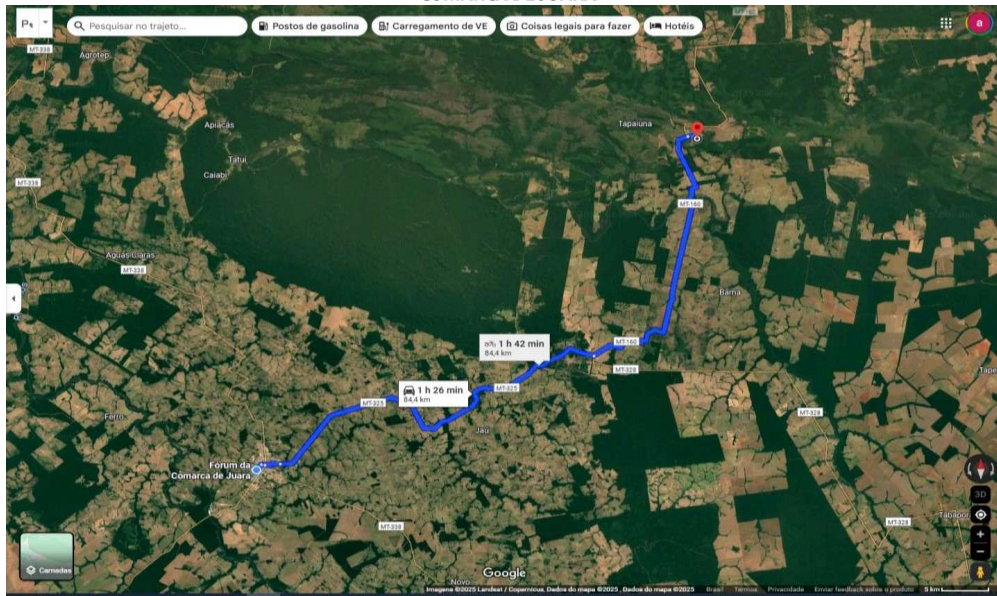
Pesquisar no trajeto...
Postos de gasolina
Carregamento de VE
Coisas legais para fazer
Hotéis

MT-338
Agrotep
Apiacás
Tatuí
Caiabi
MT-338
Águas Claras
MT-338
Tapaiuna
MT-160
Barra
MT-160
1 h 42 min
84,4 km
MT-325
MT-328
1 h 26 min
84,4 km
MT-325
MT-328
Ferro
Jaú
Fórum da Comarca de Juara
MT-338
MT-328
Tabapo
Tape
Novo
Camadas
Google
3D
Imagens ©2025 Landsat / Copernicus, Dados do mapa ©2025 , Dados do mapa ©2025
Brasil
Termos
Privacidade
Enviar feedback sobre o produto
5 km